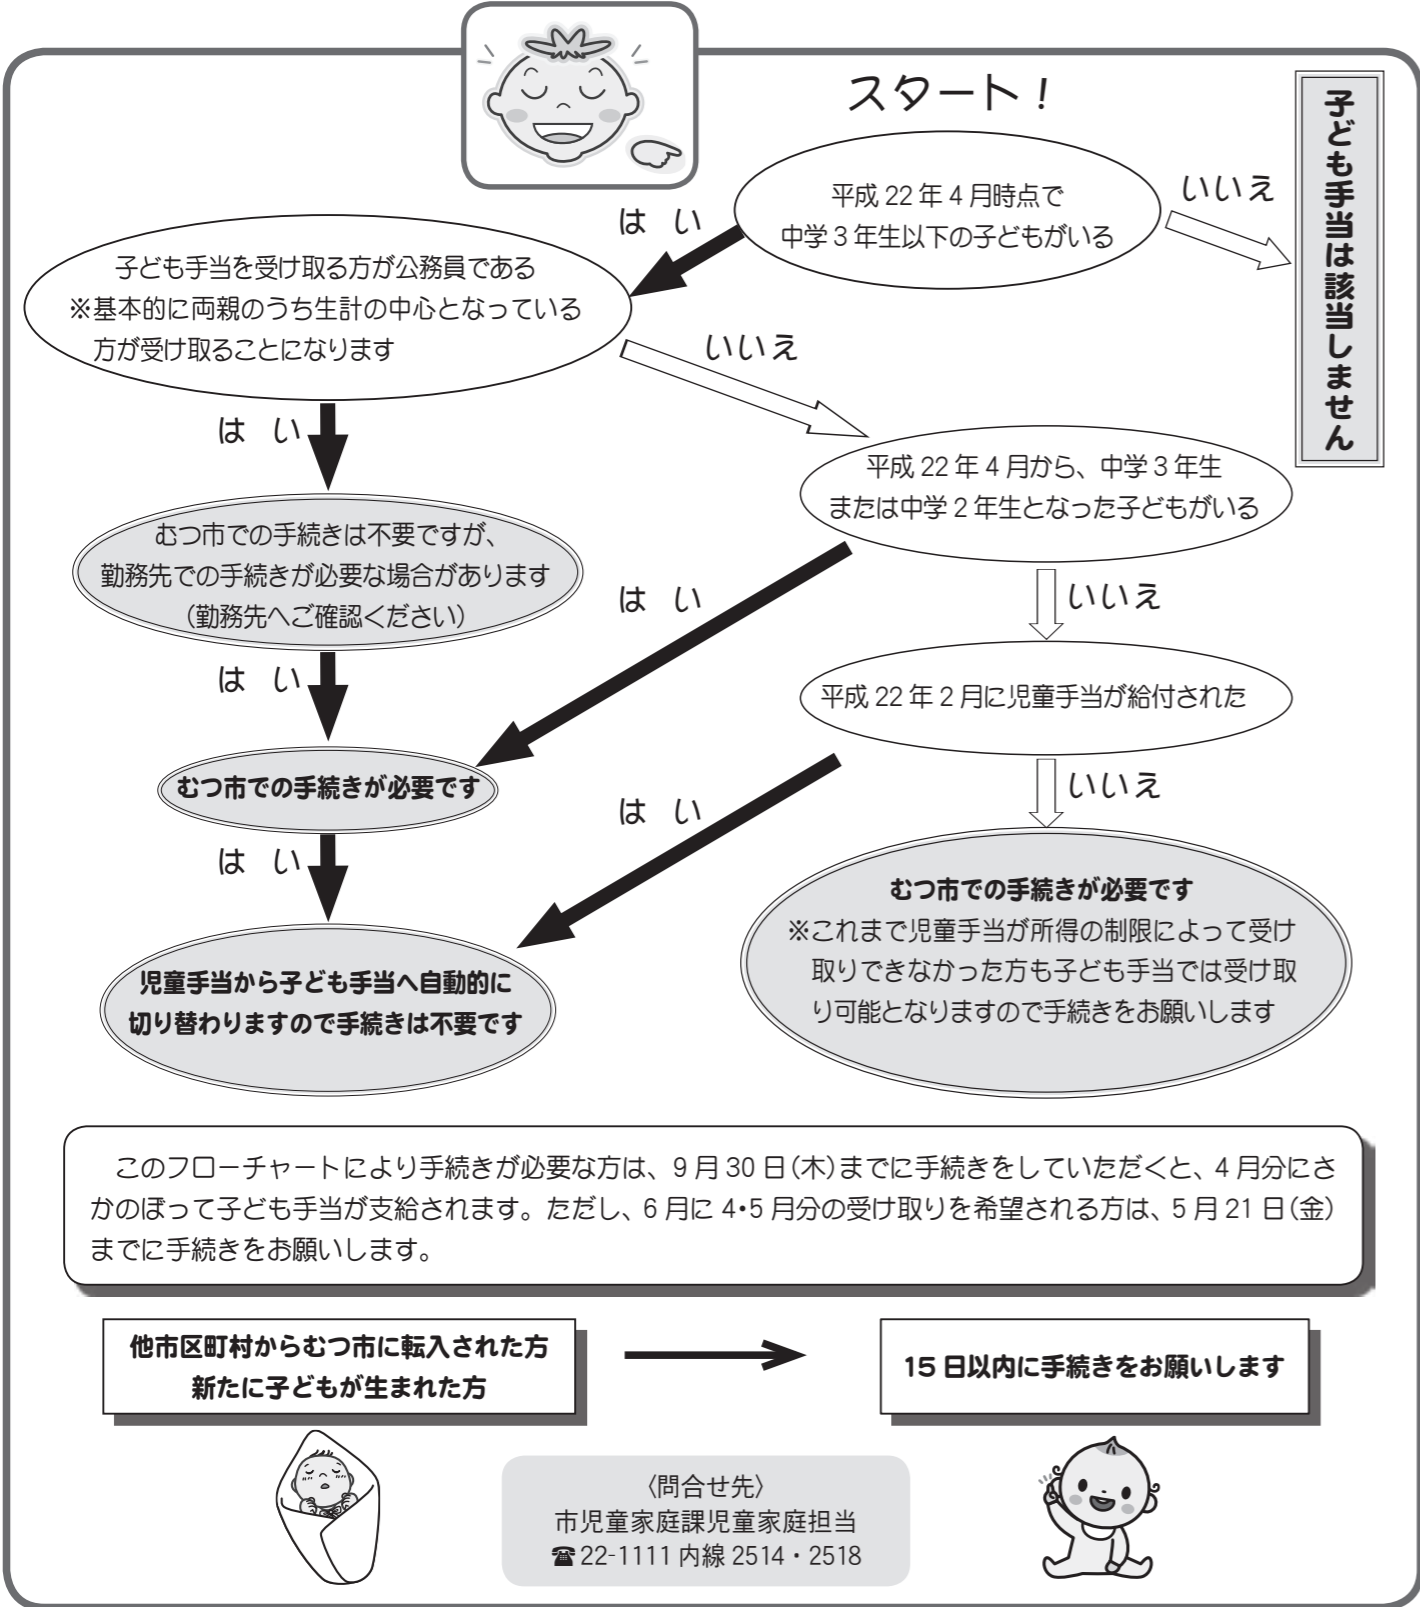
スタート！

平成 22 年 4 月時点で
中学 3 年生以下の子どもがいる

いいえ

子ども手当は該当しません

はい

子ども手当を受け取る方が公務員である
※基本的に両親のうち生計の中心となっている方が受け取ることになります

いいえ

はい

平成 22 年 4 月から、中学 3 年生
または中学 2 年生となった子どもがいる

むつ市での手続きは不要ですが、
勤務先での手続きが必要な場合があります
（勤務先へご確認ください）

はい

いいえ

はい

平成 22 年 2 月に児童手当が給付された

むつ市での手続きが必要です

はい

いいえ

はい

むつ市での手続きが必要です
※これまで児童手当が所得の制限によって受け取りできなかった方も子ども手当では受け取り可能となりますので手続きをお願いします

児童手当から子ども手当へ自動的に
切り替わりますので手続きは不要です

このフローチャートにより手続きが必要な方は、9 月 30 日（木）までに手続きをしていただくと、4 月分にさかのぼって子ども手当が支給されます。ただし、6 月に 4•5 月分の受け取りを希望される方は、5 月 21 日（金）までに手続きをお願いします。

他市区町村からむつ市に転入された方
新たに子どもが生まれた方

15 日以内に手続きをお願いします

〈問合せ先〉
市児童家庭課児童家庭担当
☎22-1111 内線 2514・2518